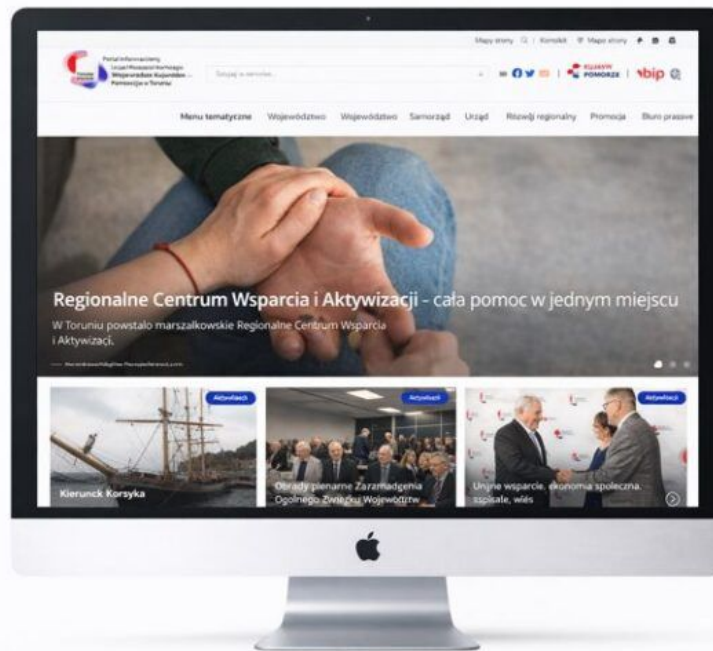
Mapy strony | Kontakt | Mapa strony

Portal informacyjny Urzędu Marszałkowskiego Województwa Kujawsko-Pomorskiego w Toruniu

Szukaj w serwisie...

KUJAWY POMORZE | bip

Menu tematyczne Województwo Województwo Samorząd Urząd Rozwój regionalny Promocja Biuro prasowe

Regionalne Centrum Wsparcia i Aktywizacji – cała pomoc w jednym miejscu

W Toruniu powstało marszałkowskie Regionalne Centrum Wsparcia i Aktywizacji.

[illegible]

Aktywizacji

Kierunek Korsyka

Aktywizacji

Obrady plenarne Zgromadzenia Ogólnego Związku Województw

Aktywizacji

Unijne wsparcie, ekonomia społeczna, szpitale, wieś